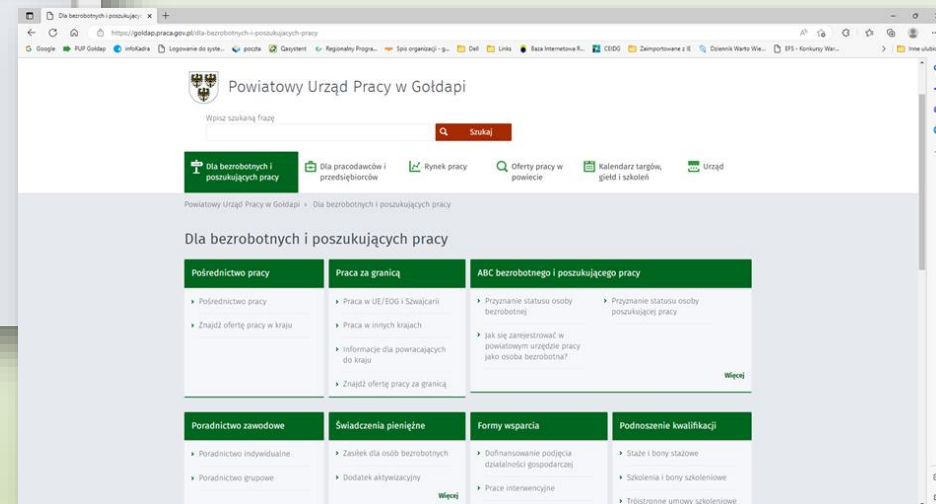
Dla bezrobotnych i poszukujący ×

https://goldap.praca.gov.pl/dla-bezrobotnych-i-poszukujacych-pracy

Google PUP Gołdap infoKadra Logowanie do syste... poczta Qasystent Regionalny Progra... Spis organizacji - g... Dell Links Baza Internetowa R... CEIDG Zaimportowane z IE Dziennik Warto Wie... EFS - Konkursy War... Inne ulubione

Powiatowy Urząd Pracy w Gołdapi

Wpisz szukaną frazę

Szukaj

Dla bezrobotnych i poszukujących pracy
Dla pracodawców i przedsiębiorców
Rynek pracy
Oferty pracy w powiecie
Kalendarz targów, giełd i szkoleń
Urząd

Powiatowy Urząd Pracy w Gołdapi › Dla bezrobotnych i poszukujących pracy

Dla bezrobotnych i poszukujących pracy

Pośrednictwo pracy
› Pośrednictwo pracy
› Znajdź ofertę pracy w kraju

Praca za granicą
› Praca w UE/EOG i Szwajcarii
› Praca w innych krajach
› Informacje dla powracających do kraju
› Znajdź ofertę pracy za granicą

ABC bezrobotnego i poszukującego pracy
› Przyznanie statusu osoby bezrobotnej
› Przyznanie statusu osoby poszukującej pracy
› Jak się zarejestrować w powiatowym urzędzie pracy jako osoba bezrobotna?
Więcej

Poradnictwo zawodowe
› Poradnictwo indywidualne
› Poradnictwo grupowe

Świadczenia pieniężne
› Zasiłek dla osób bezrobotnych
› Dodatek aktywizacyjny
Więcej

Formy wsparcia
› Dofinansowanie podjęcia działalności gospodarczej
› Prace interwencyjne

Podnoszenie kwalifikacji
› Staże i bony stażowe
› Szkolenia i bony szkoleniowe
› Trójstronne umowy szkoleniowe